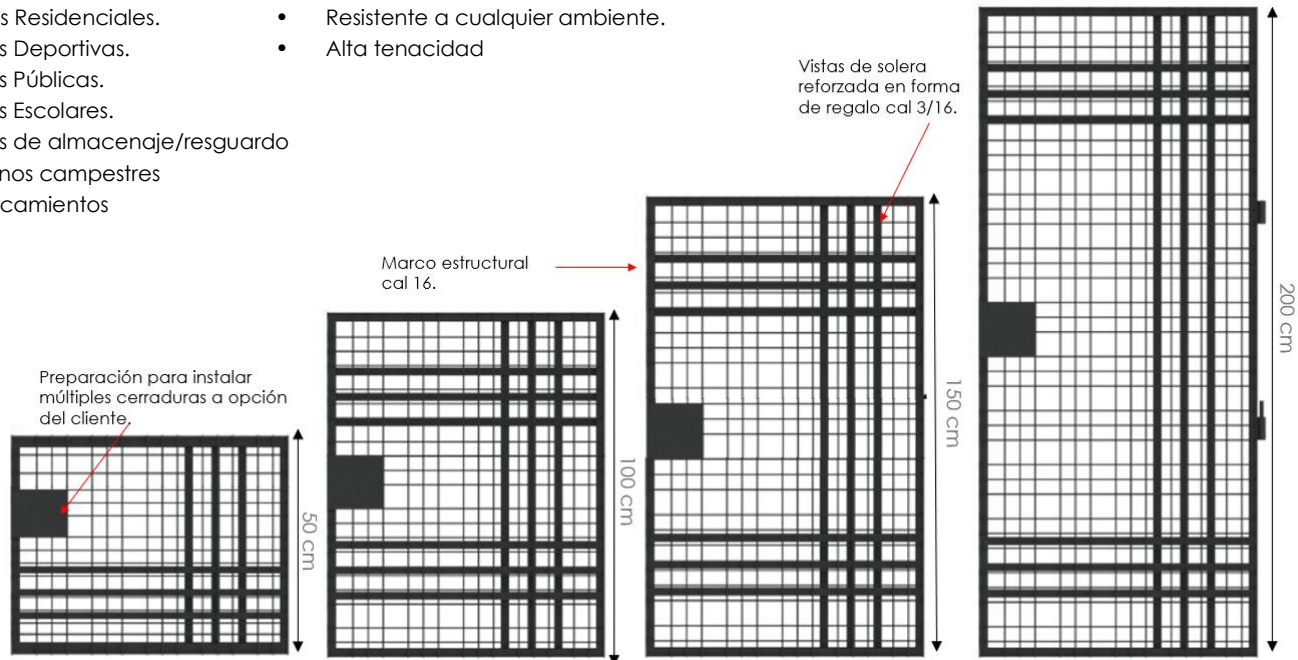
s Residenciales.
s Deportivas.
s Públicas.
s Escolares.
s de almacenaje/resguardo
nos campestres
camientos

• Resistente a cualquier ambiente.
• Alta tenacidad

Vistas de solera reforzada en forma de regalo cal 3/16.

Marco estructural cal 16.

Preparación para instalar múltiples cerraduras a opción del cliente.

50 cm

100 cm

150 cm

200 cm